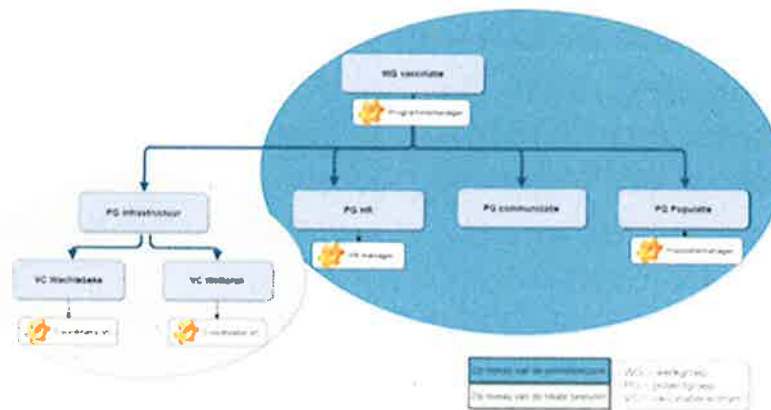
WG vaccinatie

Programmamanager

PG infrastructuur

PG HR

PG communicatie

PG Populatie

VC Wachtdesk

VC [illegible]

HR manager

Procesmanager

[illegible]

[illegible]

Op niveau van de provinciegroep

Op niveau van de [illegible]

WG = werkgroep
PG = projectgroep
VC = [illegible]